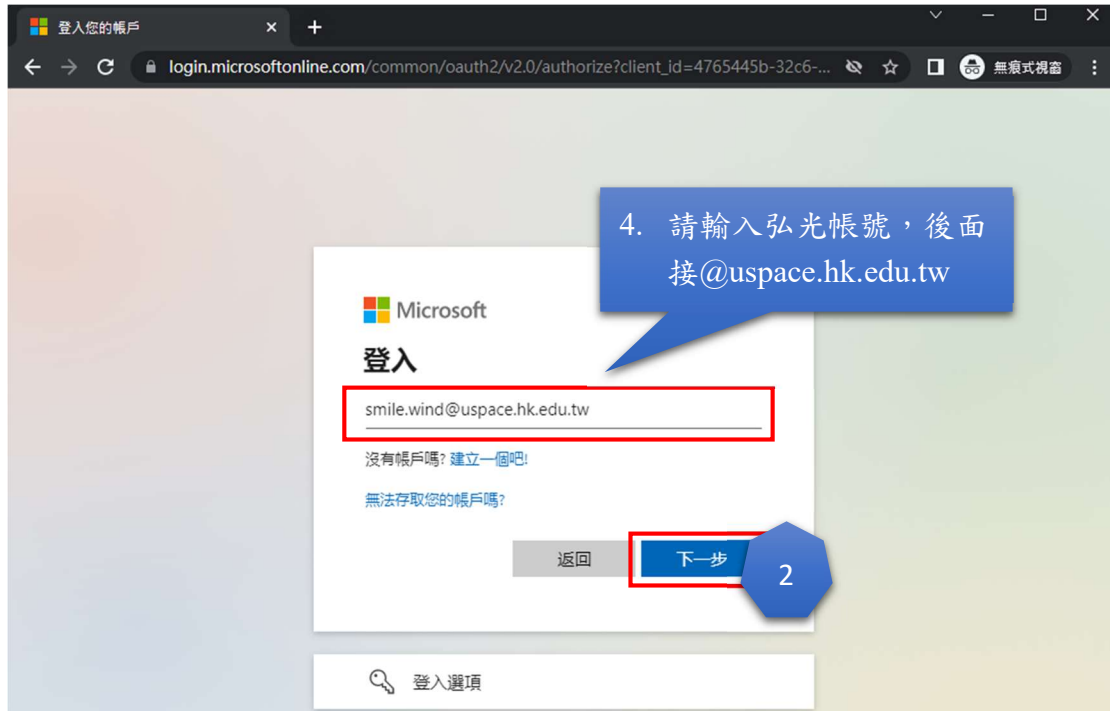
登入您的帳戶

login.microsoftonline.com/common/oauth2/v2.0/authorize?client_id=4765445b-32c6-...

無痕式視窗

4. 請輸入弘光帳號，後面接@uspace.hk.edu.tw

Microsoft

登入

smile.wind@uspace.hk.edu.tw

沒有帳戶嗎? 建立一個吧!

無法存取您的帳戶嗎?

返回

下一步

2

登入選項